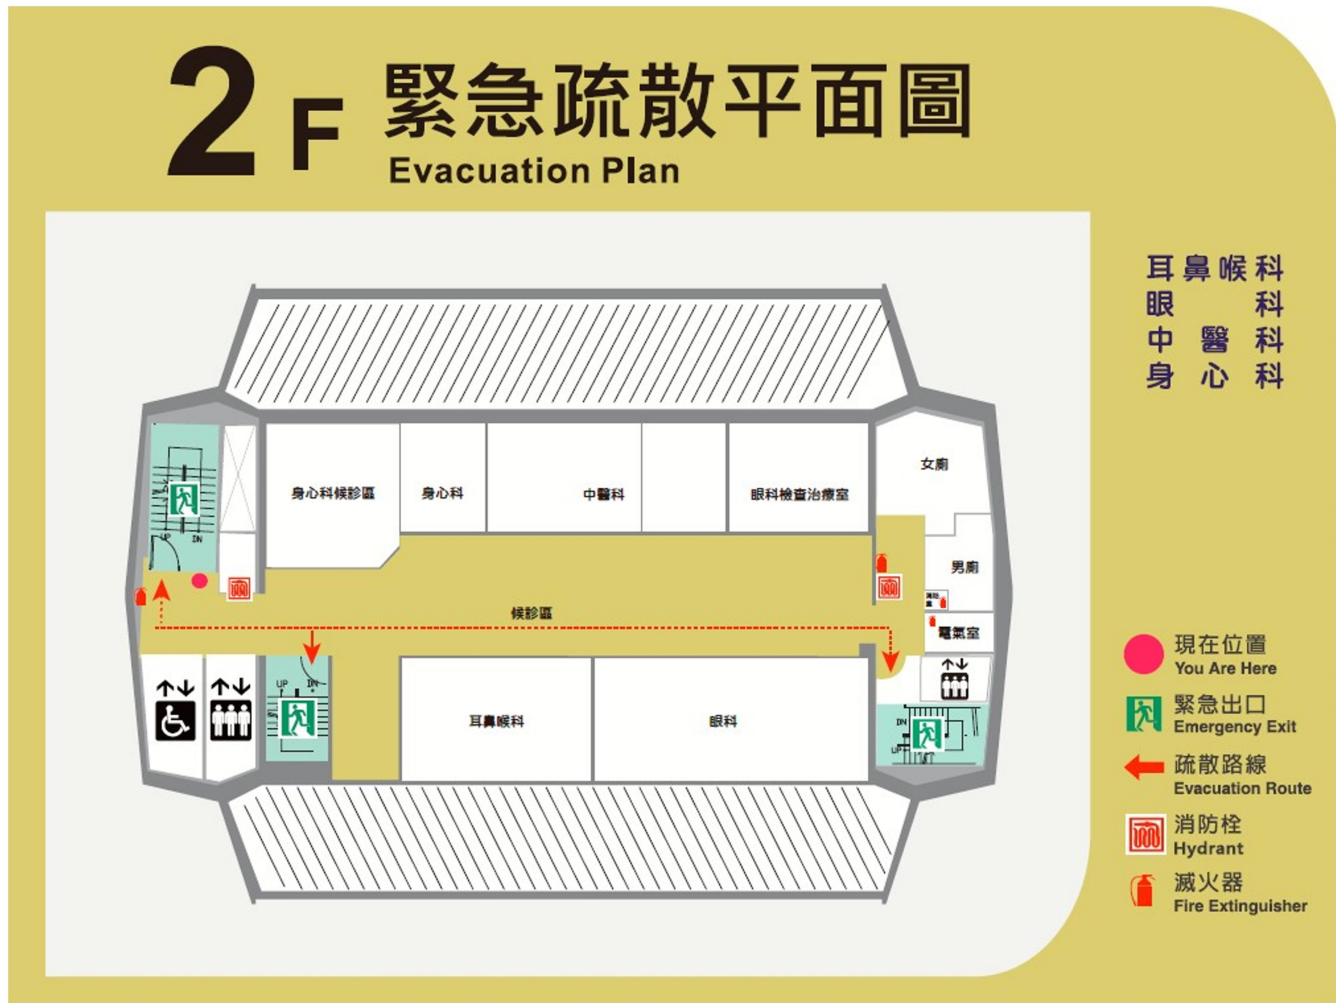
2F 緊急疏散平面圖
Evacuation Plan

耳鼻喉科
眼科
中醫科
身心科

身心科候診區
身心科
中醫科
眼科檢查治療室
女廁
男廁
UP DN
候診區
電氣室
UP DN
耳鼻喉科
眼科
DN UP

現在位置
You Are Here
緊急出口
Emergency Exit
疏散路線
Evacuation Route
消防栓
Hydrant
滅火器
Fire Extinguisher